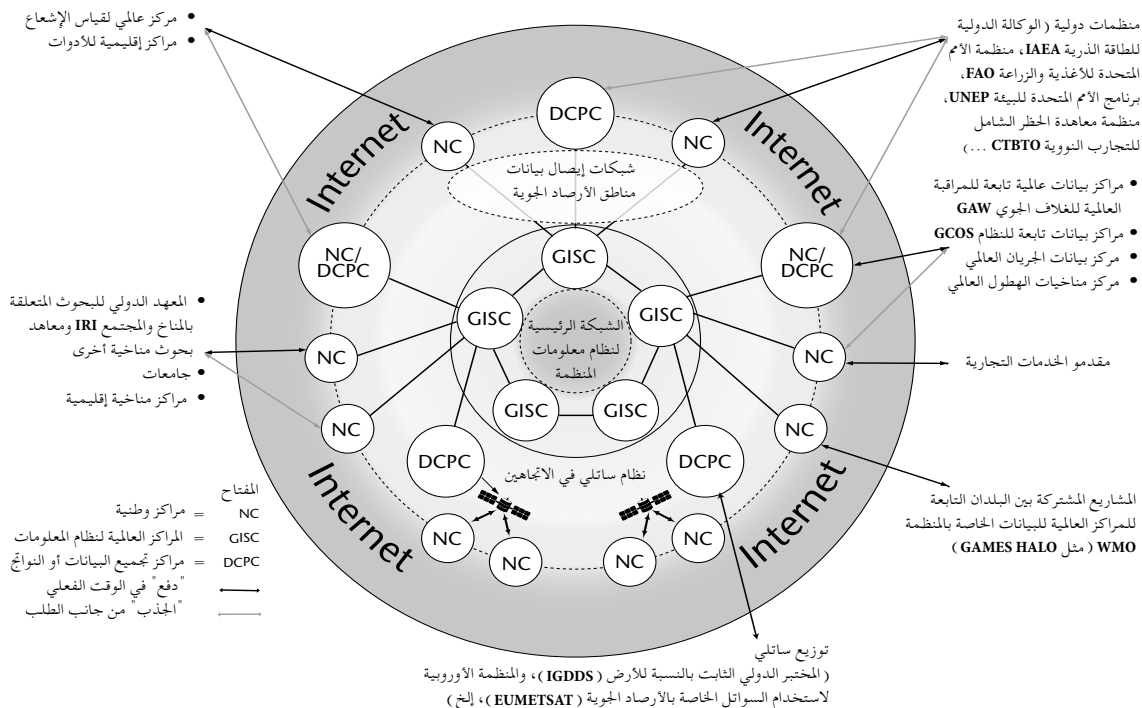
• مركز عالمي لقياس الإشعاع
• مراكز إقليمية للأدوات

منظمات دولية (الوكالة الدولية للطاقة الذرية IAEA، منظمة الأمم المتحدة للأغذية والزراعة FAO، برنامج الأمم المتحدة للبيئة UNEP، منظمة معاهدة الحظر الشامل للتجارب النووية CTBTO ...)

• مراكز بيانات عالمية تابعة للمراقبة العالمية للغلاف الجوي GAW
• مراكز بيانات تابعة للنظام GCOS
• مركز بيانات الجريان العالمي
• مركز مناخيات الهطول العالمي

• المعهد الدولي للبحوث المتعلقة بالمناخ والمجتمع IRI ومعاهد بحوث مناخية أخرى
• جامعات
• مراكز مناخية إقليمية

مقدمو الخدمات التجارية

Internet

Internet

Internet

Internet

DCPC

NC

NC

شبكات إيصال بيانات مناطق الأرصاد الجوية

GISC

NC/ DCPC

NC/ DCPC

GISC

GISC

الشبكة الرئيسية لنظام معلومات المنظمة

NC

NC

GISC

GISC

NC

NC

DCPC

DCPC

نظام ساتلي في الاتجاهين

NC

NC

NC

NC

المفتاح
NC = مراكز وطنية
GISC = المراكز العالمية لنظام المعلومات
DCPC = مراكز تجميع البيانات أو النواتج
"دفع" في الوقت الفعلي
"الجذب" من جانب الطلب

المشاريع المشتركة بين البلدان التابعة للمراكز العالمية للبيانات الخاصة بالمنظمة WMO (مثل GAMES HALO)

توزيع ساتلي
(المختبر الدولي الثابت بالنسبة للأرض (IGDDS)، والمنظمة الأوروبية لاستخدام السواتل الخاصة بالأرصاد الجوية (EUMETSAT)، إلخ)